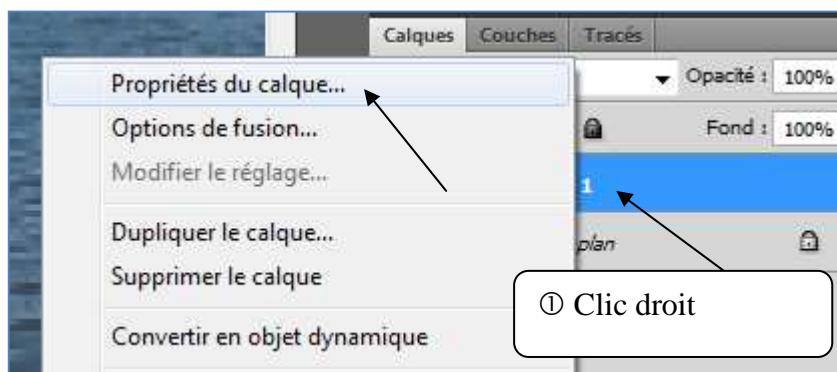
Calques Couches Tracés

Opacité : 100%

Fond : 100%

1

plan

Propriétés du calque...

Options de fusion...

Modifier le réglage...

Dupliquer le calque...

Supprimer le calque

Convertir en objet dynamique

① Clic droit